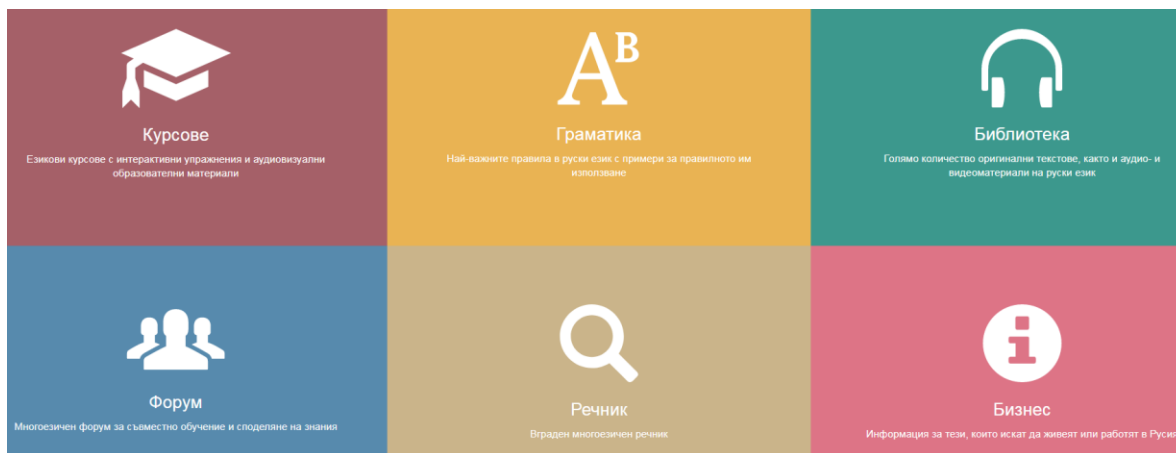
Курсове
Езикови курсове с интерактивни упражнения и аудиовизуални образователни материали

AB
Граматика
Най-важните правила в руски език с примери за правилното им използване

Библиотека
Голямо количество оригинални текстове, както и аудио- и видеоматериали на руски език

Форум
Многоезичен форум за съвместно обучение и споделяне на знания

Речник
Вграден многоезичен речник

i
Бизнес
Информация за тези, които искат да живеят или работят в Руси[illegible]